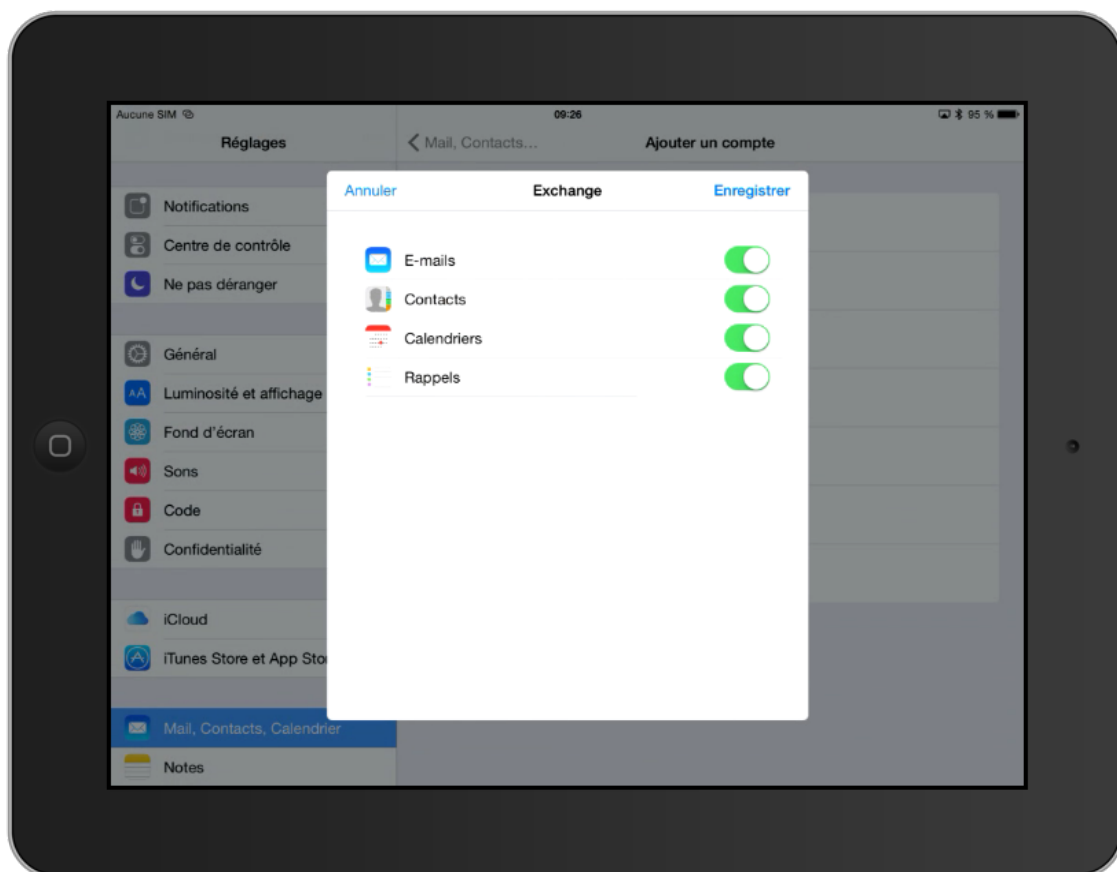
Aucune SIM
09:26
95 %

Réglages

Notifications
Centre de contrôle
Ne pas déranger

Général
Luminosité et affichage
Fond d'écran
Sons
Code
Confidentialité

iCloud
iTunes Store et App Sto

Mail, Contacts, Calendrier
Notes

Mail, Contacts...
Ajouter un compte

Annuler
Exchange
Enregistrer

E-mails
Contacts
Calendriers
Rappels